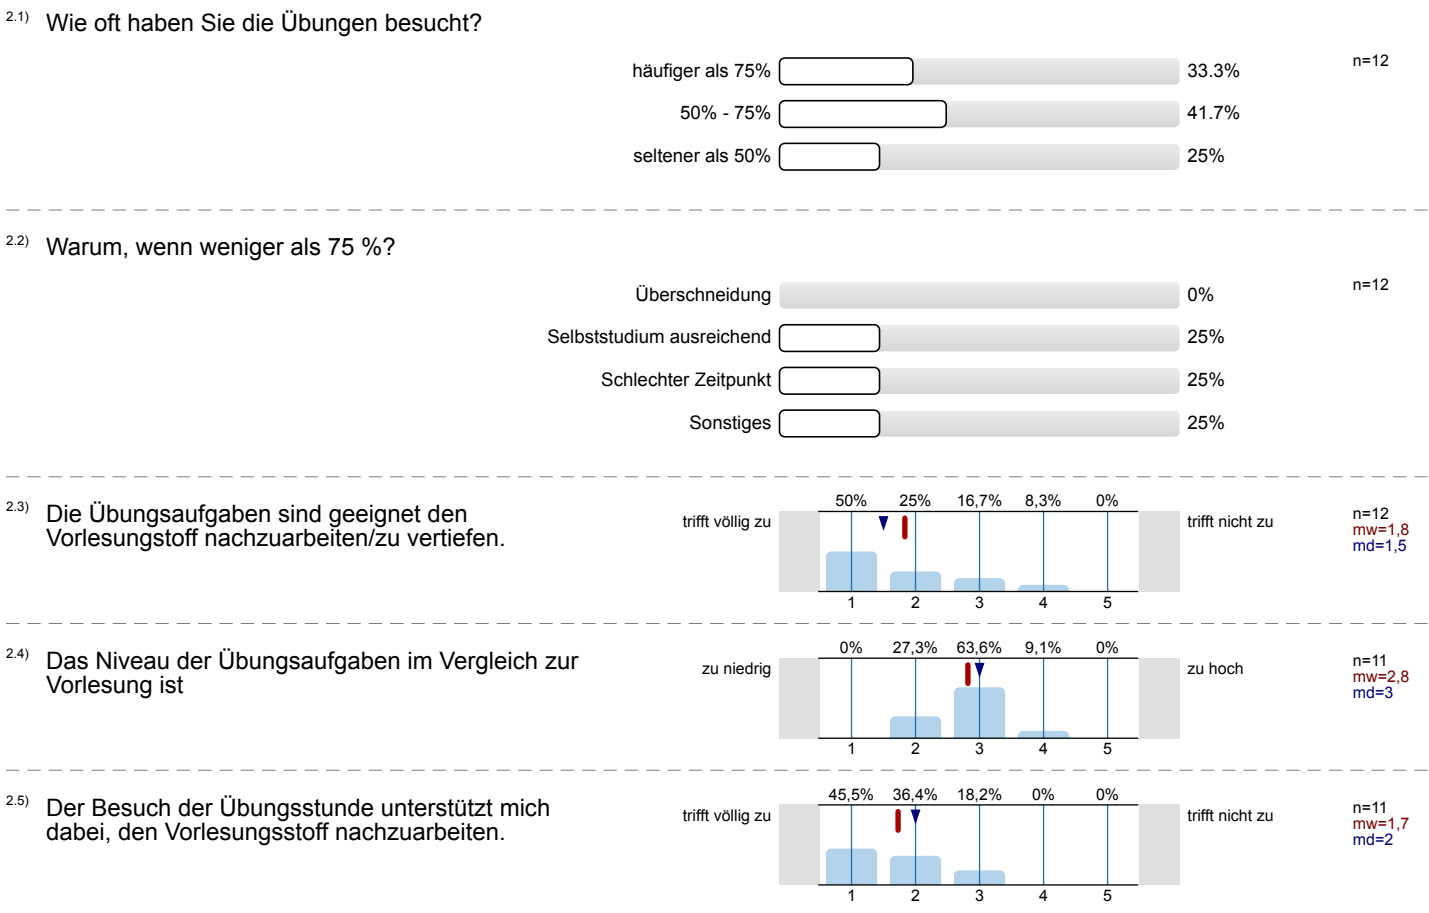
2.1) Wie oft haben Sie die Übungen besucht?

häufiger als 75% 33.3%
50% - 75% 41.7%
seltener als 50% 25%

n=12

2.2) Warum, wenn weniger als 75 %?

Überschneidung 0%
Selbststudium ausreichend 25%
Schlechter Zeitpunkt 25%
Sonstiges 25%

n=12

2.3) Die Übungsaufgaben sind geeignet den Vorlesungstoff nachzuarbeiten/zu vertiefen.

trifft völlig zu

| 50% | 25% | 16,7% | 8,3% | 0% |
|---|---|---|---|---|
| 1 | 2 | 3 | 4 | 5 |

trifft nicht zu

n=12
mw=1,8
md=1,5

2.4) Das Niveau der Übungsaufgaben im Vergleich zur Vorlesung ist

zu niedrig

| 0% | 27,3% | 63,6% | 9,1% | 0% |
|---|---|---|---|---|
| 1 | 2 | 3 | 4 | 5 |

zu hoch

n=11
mw=2,8
md=3

2.5) Der Besuch der Übungsstunde unterstützt mich dabei, den Vorlesungsstoff nachzuarbeiten.

trifft völlig zu

| 45,5% | 36,4% | 18,2% | 0% | 0% |
|---|---|---|---|---|
| 1 | 2 | 3 | 4 | 5 |

trifft nicht zu

n=11
mw=1,7
md=2